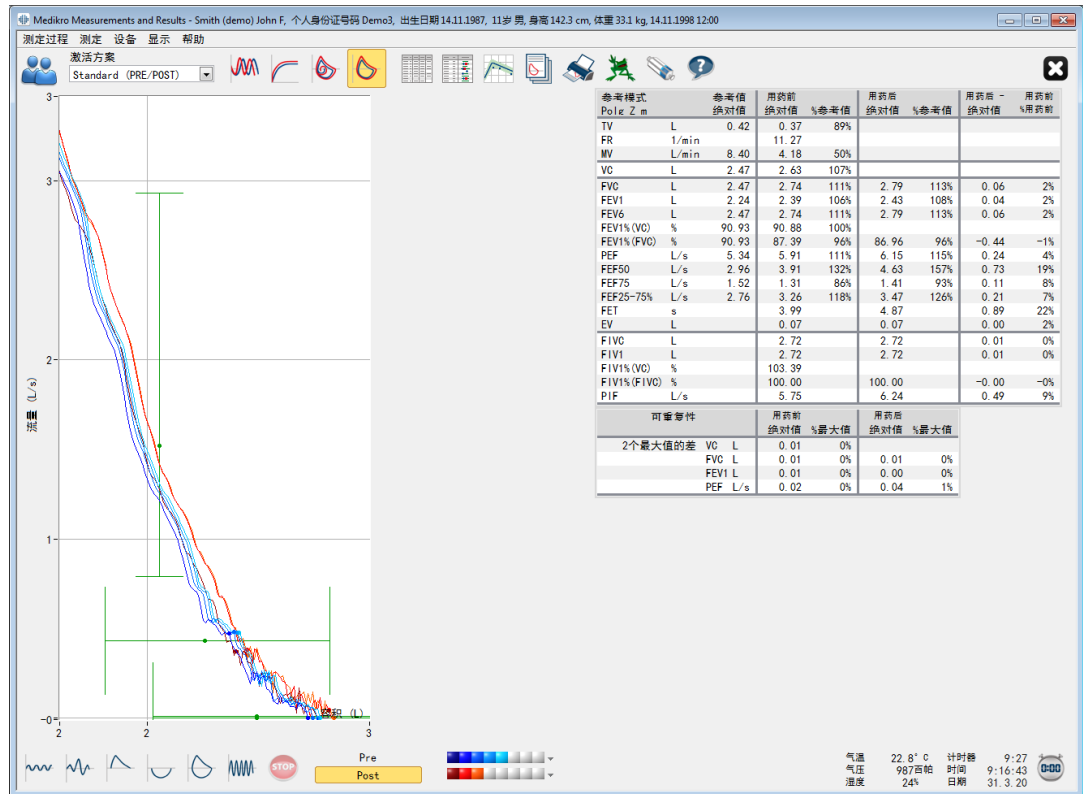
Medikro Measurements and Results - Smith (demo) John F, 个人身份证号码 Demo3, 出生日期 14.11.1987, 11岁 男, 身高 142.3 cm, 体重 33.1 kg, 14.11.1998 12:00

测定过程 测定 设备 显示 帮助

激活方案
Standard (PRE/POST)

| 参考模式 Polg Z m | | 参考值 绝对值 | 用药前 绝对值 | %参考值 | 用药后 绝对值 | %参考值 | 用药后 - 绝对值 | 用药前 %用药前 |
|---|---|---|---|---|---|---|---|---|
| TV | L | 0.42 | 0.37 | 89% | | | | |
| FR | 1/min | | 11.27 | | | | | |
| MV | L/min | 8.40 | 4.18 | 50% | | | | |
| VC | L | 2.47 | 2.63 | 107% | | | | |
| FVC | L | 2.47 | 2.74 | 111% | 2.79 | 113% | 0.06 | 2% |
| FEV1 | L | 2.24 | 2.39 | 106% | 2.43 | 108% | 0.04 | 2% |
| FEV6 | L | 2.47 | 2.74 | 111% | 2.79 | 113% | 0.06 | 2% |
| FEV1%(VC) | % | 90.93 | 90.88 | 100% | | | | |
| FEV1%(FVC) | % | 90.93 | 87.39 | 96% | 86.96 | 96% | -0.44 | -1% |
| PEF | L/s | 5.34 | 5.91 | 111% | 6.15 | 115% | 0.24 | 4% |
| FEF50 | L/s | 2.96 | 3.91 | 132% | 4.63 | 157% | 0.73 | 19% |
| FEF75 | L/s | 1.52 | 1.31 | 86% | 1.41 | 93% | 0.11 | 8% |
| FEF25-75% | L/s | 2.76 | 3.26 | 118% | 3.47 | 126% | 0.21 | 7% |
| FET | s | | 3.99 | | 4.87 | | 0.89 | 22% |
| EV | L | | 0.07 | | 0.07 | | 0.00 | 2% |
| FIVC | L | | 2.72 | | 2.72 | | 0.01 | 0% |
| FIV1 | L | | 2.72 | | 2.72 | | 0.01 | 0% |
| FIV1%(VC) | % | | 103.39 | | | | | |
| FIV1%(FIVC) | % | | 100.00 | | 100.00 | | -0.00 | -0% |
| PIF | L/s | | 5.75 | | 6.24 | | 0.49 | 9% |

| 可重复性 | | 用药前 绝对值 | %最大值 | 用药后 绝对值 | %最大值 |
|---|---|---|---|---|---|
| 2个最大值的差 | VC L | 0.01 | 0% | | |
| | FVC L | 0.01 | 0% | 0.01 | 0% |
| | FEV1 L | 0.01 | 0% | 0.00 | 0% |
| | PEF L/s | 0.02 | 0% | 0.04 | 1% |

3
3
2
1
0
流量 (L/s)
2
2
容积 (L)
3

Pre
Post
STOP

气温 22.8°C 计时器 9:27
气压 987百帕 时间 9:16:43
湿度 24% 日期 31.3.20
0:00